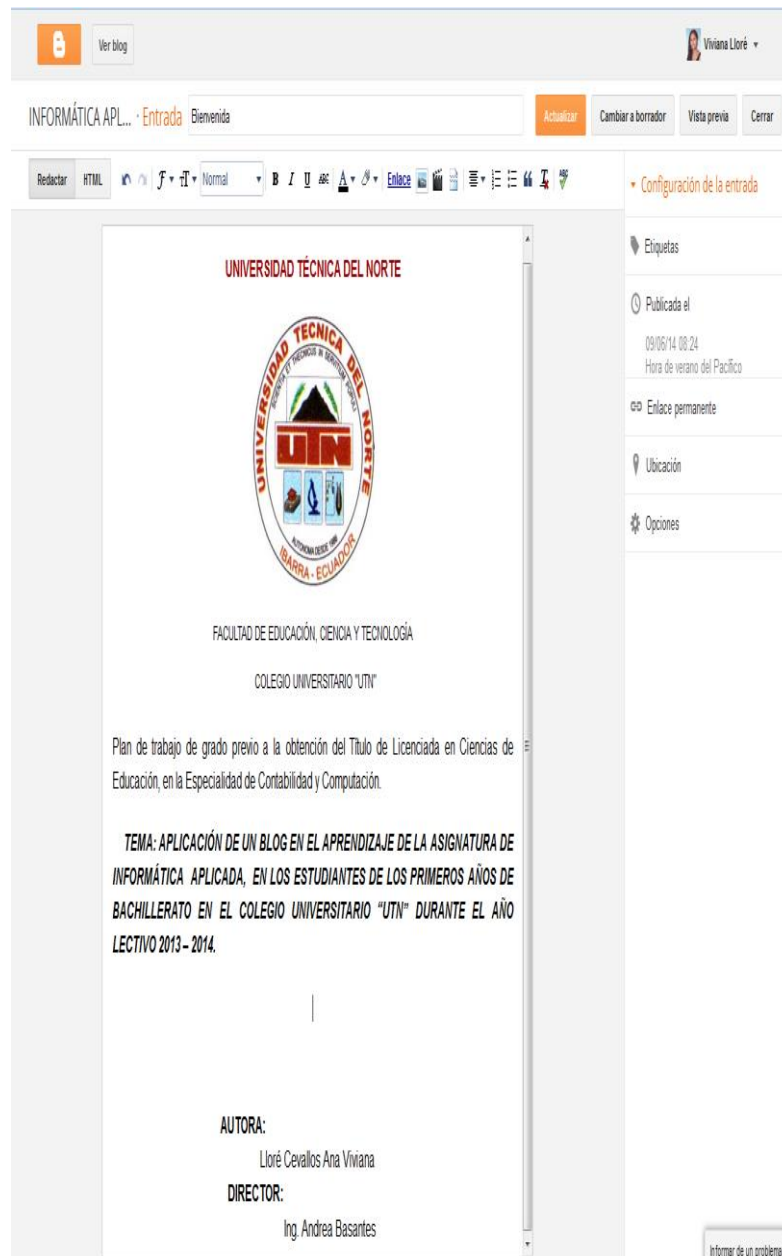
Ver blog

Viviana Lloré

INFORMÁTICA APL... · Entrada Bienvenida

Actualizar Cambiar a borrador Vista previa Cerrar

Redactar HTML Normal B I U Enlace

Configuración de la entrada

Etiquetas

Publicada el

09/06/14 08:24
Hora de verano del Pacífico

Enlace permanente

Ubicación

Opciones

UNIVERSIDAD TÉCNICA DEL NORTE

UNIVERSIDAD TECNICA DEL NORTE
UTN
AUTONOMA DESDE 1986
IBARRA - ECUADOR

FACULTAD DE EDUCACIÓN, CIENCIA Y TECNOLOGÍA

COLEGIO UNIVERSITARIO "UTN"

Plan de trabajo de grado previo a la obtención del Título de Licenciada en Ciencias de Educación, en la Especialidad de Contabilidad y Computación.

TEMA: APLICACIÓN DE UN BLOG EN EL APRENDIZAJE DE LA ASIGNATURA DE INFORMÁTICA APLICADA, EN LOS ESTUDIANTES DE LOS PRIMEROS AÑOS DE BACHILLERATO EN EL COLEGIO UNIVERSITARIO "UTN" DURANTE EL AÑO LECTIVO 2013 – 2014.

AUTORA:
Lloré Cevallos Ana Viviana
DIRECTOR:
Ing. Andrea Basantes

Informar de un problema